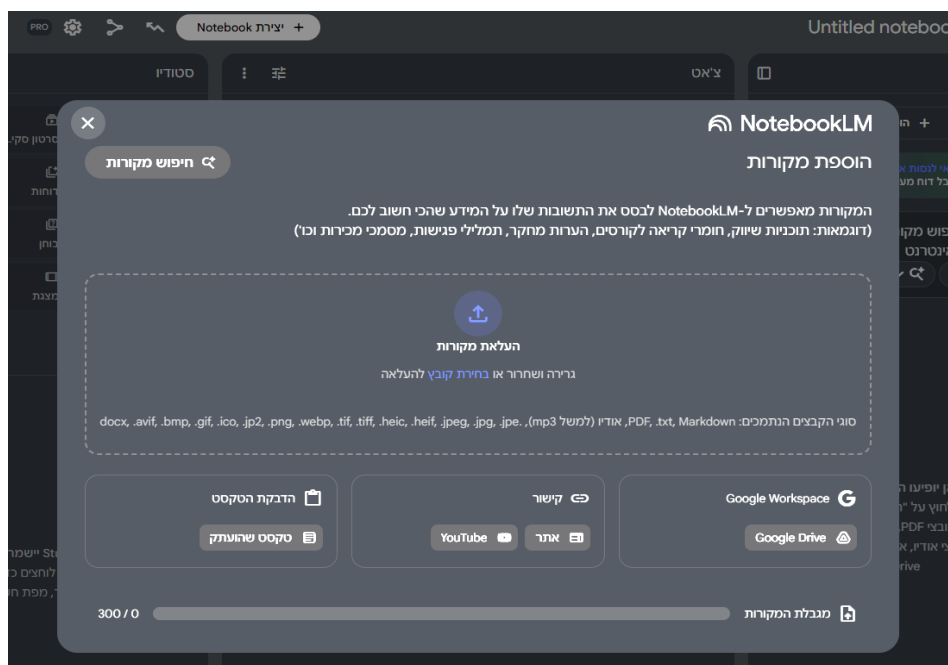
PRO
Notebook יצירת +
Untitled notebo
סטודיו
צ'אט
NotebookLM
חיפוש מקורות
הוספת מקורות
המקורות מאפשרים ל-NotebookLM לבסס את התשובות שלו על המידע שהכי חשוב לכם.
(דוגמאות: תוכניות שיווק, חומרי קריאה לקורסים, הערות מחקר, תמלילי פגישות, מסמכי מכירות וכו')
העלאת מקורות
גרירה ושחרור או בחירת קובץ להעלאה
סוגי הקבצים הנתמכים: PDF, .txt, Markdown, אודיו (למשל mp3), .jpe, .jpg, .jpeg, .heif, .heic, .tiff, .tif, .webp, .png, .jp2, .ico, .gif, .bmp, .avif, docx
Google Workspace
Google Drive
קישור
אתר
YouTube
הדבקת הטקסט
טקסט שהועתק
מגבלת המקורות
300 / 0